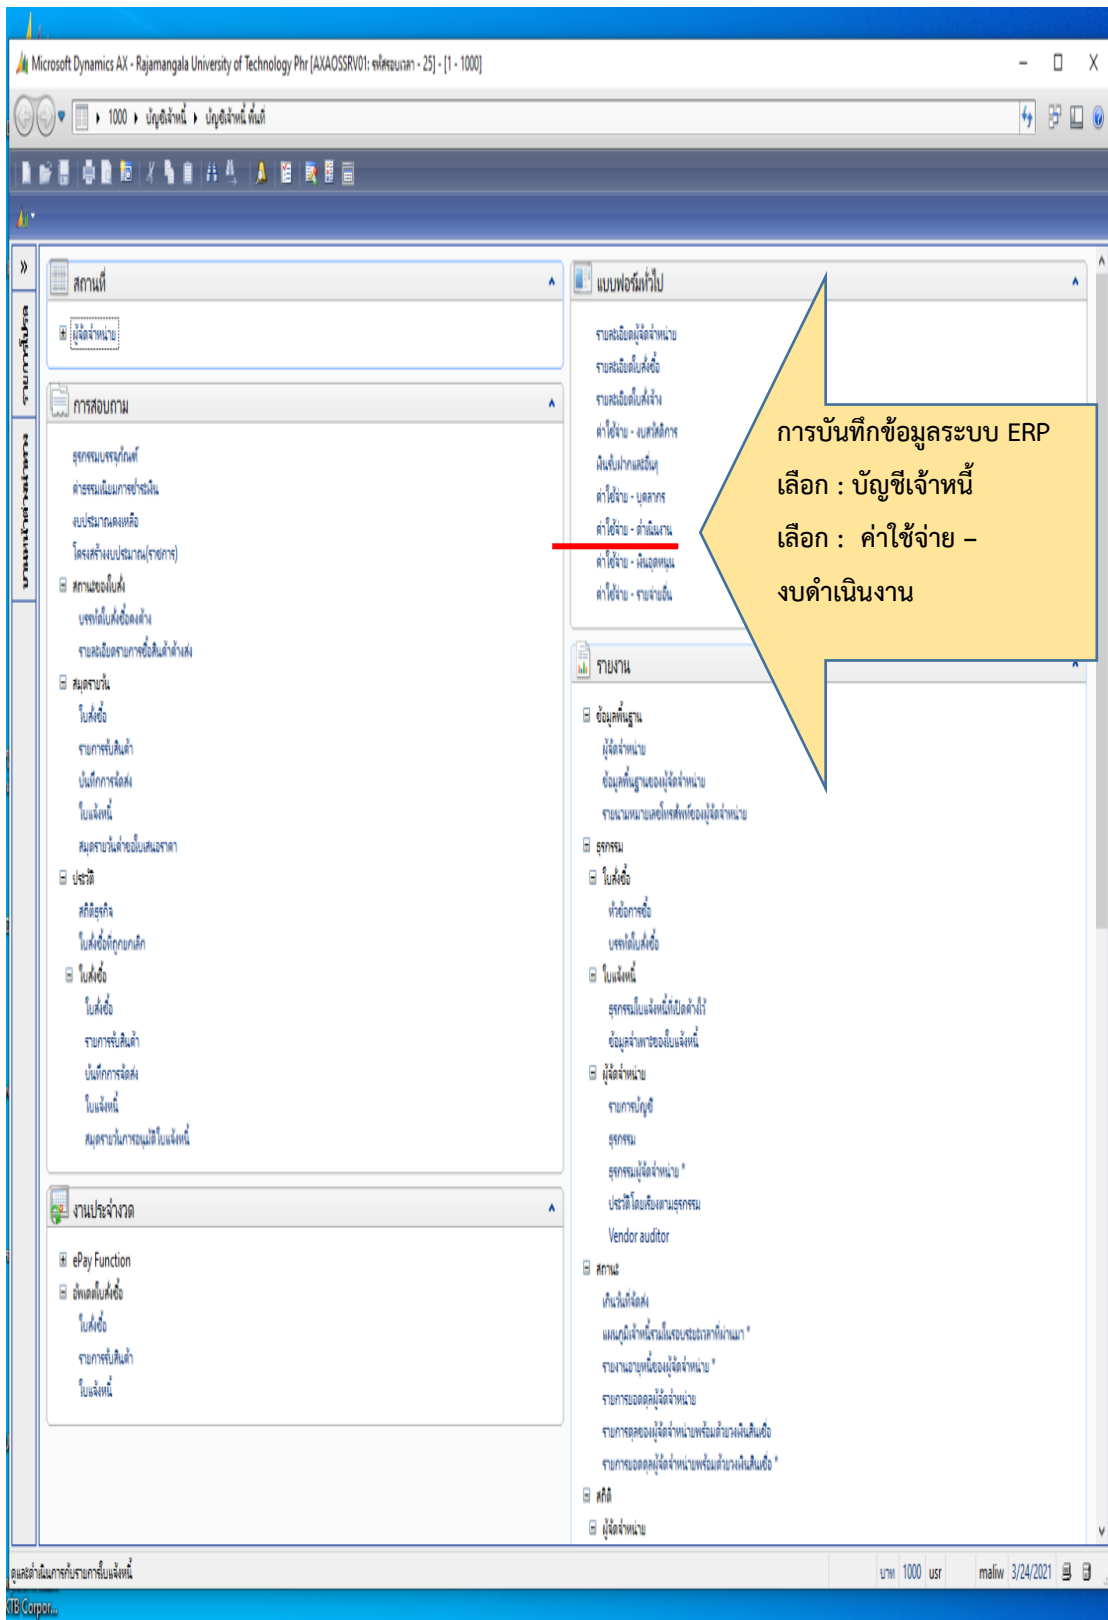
Microsoft Dynamics AX - Rajamangala University of Technology Phr [AXAOSSRV01: รหัสรอบเวลา - 25] - [1 - 1000]

1000 ▸ บัญชีเจ้าหนี้ ▸ บัญชีเจ้าหนี้ พื้นที่

สถานที่

ผู้จัดจำหน่าย

การสอบถาม

ธุรกรรมบรรจุภัณฑ์
คำธรรมเนียมการชำระเงิน
งบประมาณคงเหลือ
โครงสร้างงบประมาณ(รายการ)
สถานะของใบสั่ง
บรรทัดใบสั่งซื้อคงค้าง
รายละเอียดรายการซื้อสินค้าค้างส่ง
สมุดรายวัน
ใบสั่งซื้อ
รายการรับสินค้า
บันทึกการจัดส่ง
ใบแจ้งหนี้
สมุดรายวันค่าขอใบเสนอราคา
ประวัติ
สถิติธุรกิจ
ใบสั่งซื้อที่ถูกยกเลิก
ใบสั่งซื้อ
ใบสั่งซื้อ
รายการรับสินค้า
บันทึกการจัดส่ง
ใบแจ้งหนี้
สมุดรายวันการอนุมัติใบแจ้งหนี้

งานประจำงวด

ePay Function
อัพเดตใบสั่งซื้อ
ใบสั่งซื้อ
รายการรับสินค้า
ใบแจ้งหนี้

แบบฟอร์มทั่วไป

รายละเอียดผู้จัดจำหน่าย
รายละเอียดใบสั่งซื้อ
รายละเอียดใบสั่งจ้าง
ค่าใช้จ่าย - งบสาธารณูปโภค
ฝึกรับฝากและอื่นๆ
ค่าใช้จ่าย - บุคลากร
ค่าใช้จ่าย - ดำเนินงาน
ค่าใช้จ่าย - ลงทุน
ค่าใช้จ่าย - รายจ่ายอื่น

การบันทึกข้อมูลระบบ ERP
เลือก : บัญชีเจ้าหนี้
เลือก : ค่าใช้จ่าย – งบดำเนินงาน

รายงาน

ข้อมูลพื้นฐาน
ผู้จัดจำหน่าย
ข้อมูลพื้นฐานของผู้จัดจำหน่าย
รายนามหมายเลขโทรศัพท์ของผู้จัดจำหน่าย
ธุรกรรม
ใบสั่งซื้อ
หัวข้อการซื้อ
บรรทัดใบสั่งซื้อ
ใบแจ้งหนี้
ธุรกรรมใบแจ้งหนี้ที่เปิดค้างไว้
ข้อมูลจำเพาะของใบแจ้งหนี้
ผู้จัดจำหน่าย
รายการบัญชี
ธุรกรรม
ธุรกรรมผู้จัดจำหน่าย *
ประวัติโดยเรียงตามธุรกรรม
Vendor auditor
สถานะ
เกินวันที่จัดส่ง
แผนภูมิเจ้าหนี้รวมในรอบระยะเวลาที่กำหนด *
รายงานอายุหนี้ของผู้จัดจำหน่าย *
รายการยอดคงผู้จัดจำหน่าย
รายการยอดของผู้จัดจำหน่ายพร้อมด้วยเงินสินเชื่อ
รายการยอดคงผู้จัดจำหน่ายพร้อมด้วยเงินสินเชื่อ *
สถิติ
ผู้จัดจำหน่าย

ดูและดำเนินการกับรายการใบแจ้งหนี้ บาท 1000 usr maliw 3/24/2021

KTB Corpor...